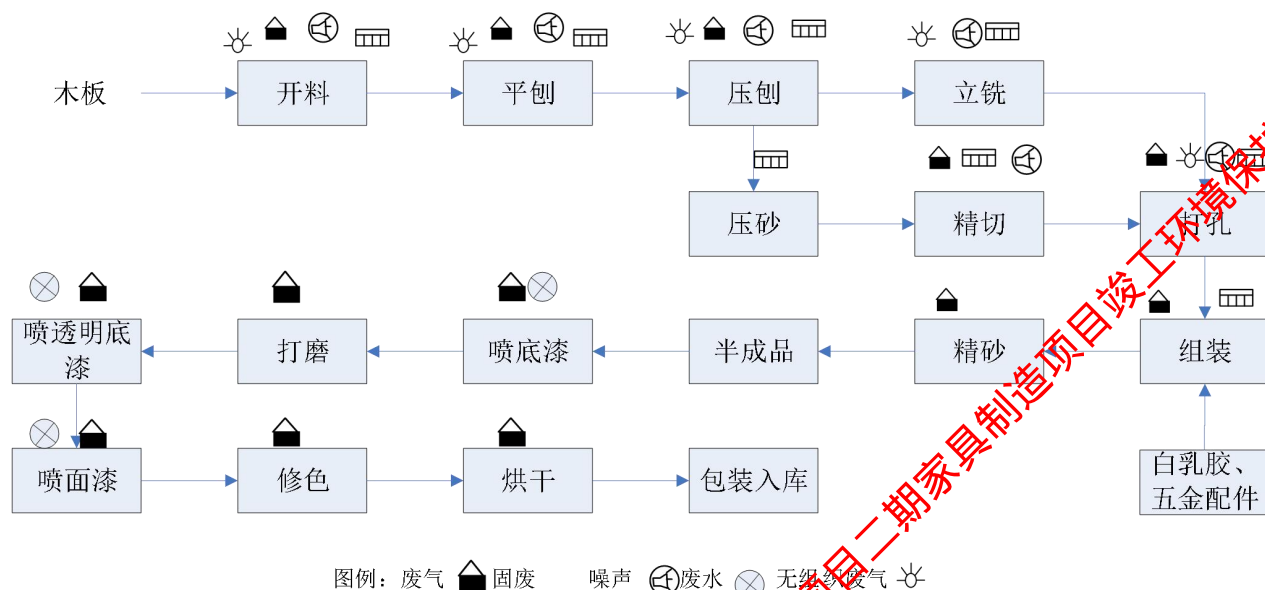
木板

开料

平刨

压刨

立铣

压砂

精切

打孔

喷透明底漆

打磨

喷底漆

半成品

精砂

组装

喷面漆

修色

烘干

包装入库

白乳胶、五金配件

图例：废气 固废 噪声 废水 无组织废气

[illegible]目二期家具制造项目竣工环境保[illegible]